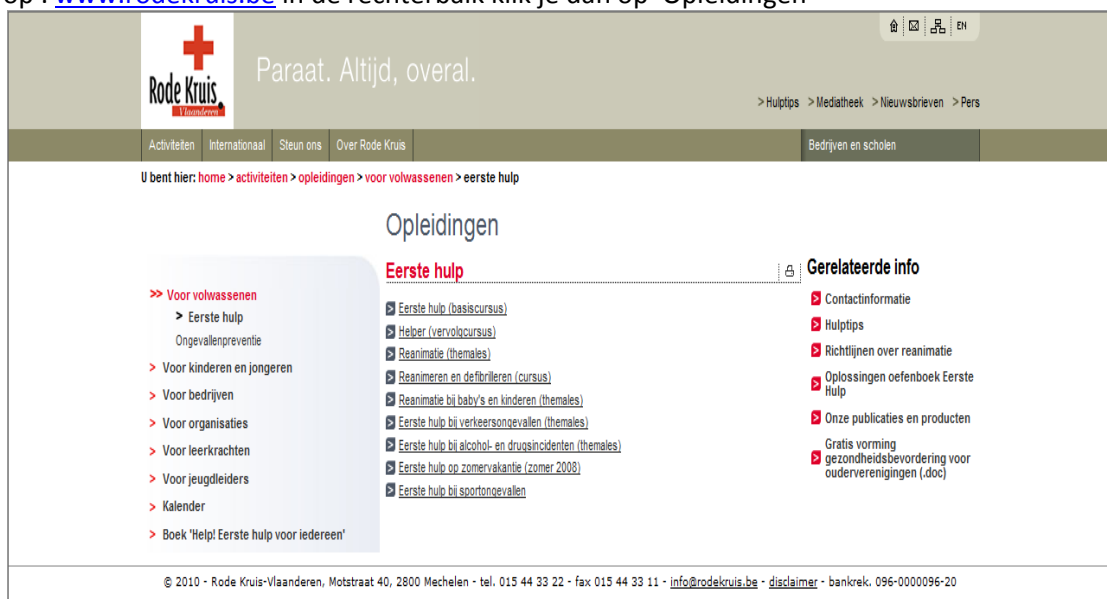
op : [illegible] in de rechterbalk klik je dan op "Opleidingen"

EN

Rode Kruis Vlaanderen

Paraat. Altijd, overal.

> Hulptips > Mediatheek > Nieuwsbrieven > Pers

Activiteiten Internationaal Steun ons Over Rode Kruis

Bedrijven en scholen

U bent hier: home > activiteiten > opleidingen > voor volwassenen > eerste hulp

Opleidingen

>> Voor volwassenen
> Eerste hulp
Ongevallenpreventie
> Voor kinderen en jongeren
> Voor bedrijven
> Voor organisaties
> Voor leerkrachten
> Voor jeugdleiders
> Kalender
> Boek 'Help! Eerste hulp voor iedereen'

Eerste hulp

Eerste hulp (basiscursus)
Helper (vervolgcursus)
Reanimatie (themales)
Reanimeren en defibrilleren (cursus)
Reanimatie bij baby's en kinderen (themales)
Eerste hulp bij verkeersongevallen (themales)
Eerste hulp bij alcohol- en drugsincidenten (themales)
Eerste hulp op zomervakantie (zomer 2008)
Eerste hulp bij sportongevallen

Gerelateerde info

Contactinformatie
Hulptips
Richtlijnen over reanimatie
Oplossingen oefenboek Eerste Hulp
Onze publicaties en producten
Gratis vorming gezondheidsbevordering voor oudervereniging (.doc)

© 2010 - Rode Kruis-Vlaanderen, Motstraat 40, 2800 Mechelen - tel. 015 44 33 22 - fax 015 44 33 11 - info@rodekruis.be - disclaimer - bankrek. 096-0000096-20